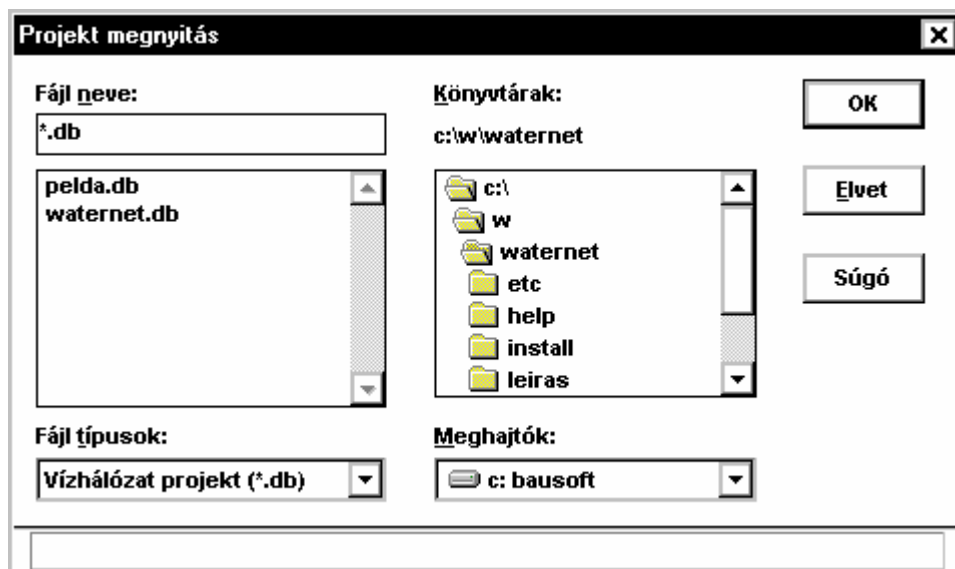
Projekt megnyitás

Fájl neve:

*.db

pelda.db
waternet.db

Fájl típusok:

Vízhálózat projekt (*.db)

Könyvtárak:

c:\w\waternet

c:\
w
waternet
etc
help
install
leiras

Meghajtók:

c: bausoft

OK

Elvet

Súgó